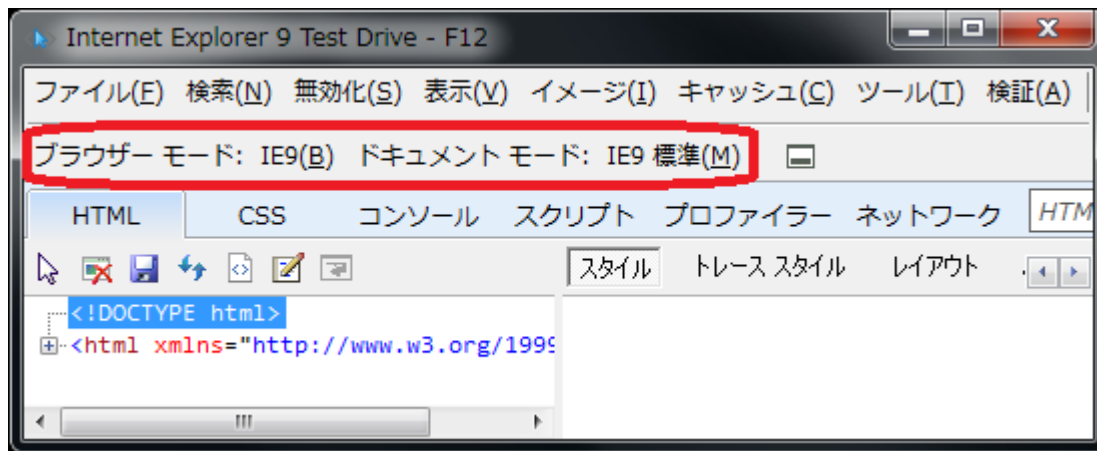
Internet Explorer 9 Test Drive - F12

ファイル(F) 検索(N) 無効化(S) 表示(V) イメージ(I) キャッシュ(C) ツール(T) 検証(A)

ブラウザー モード: IE9(B) ドキュメント モード: IE9 標準(M)

HTML CSS コンソール スクリプト プロファイラー ネットワーク HTM

スタイル トレース スタイル レイアウト

<!DOCTYPE html>
<html xmlns="http://www.w3.org/1999